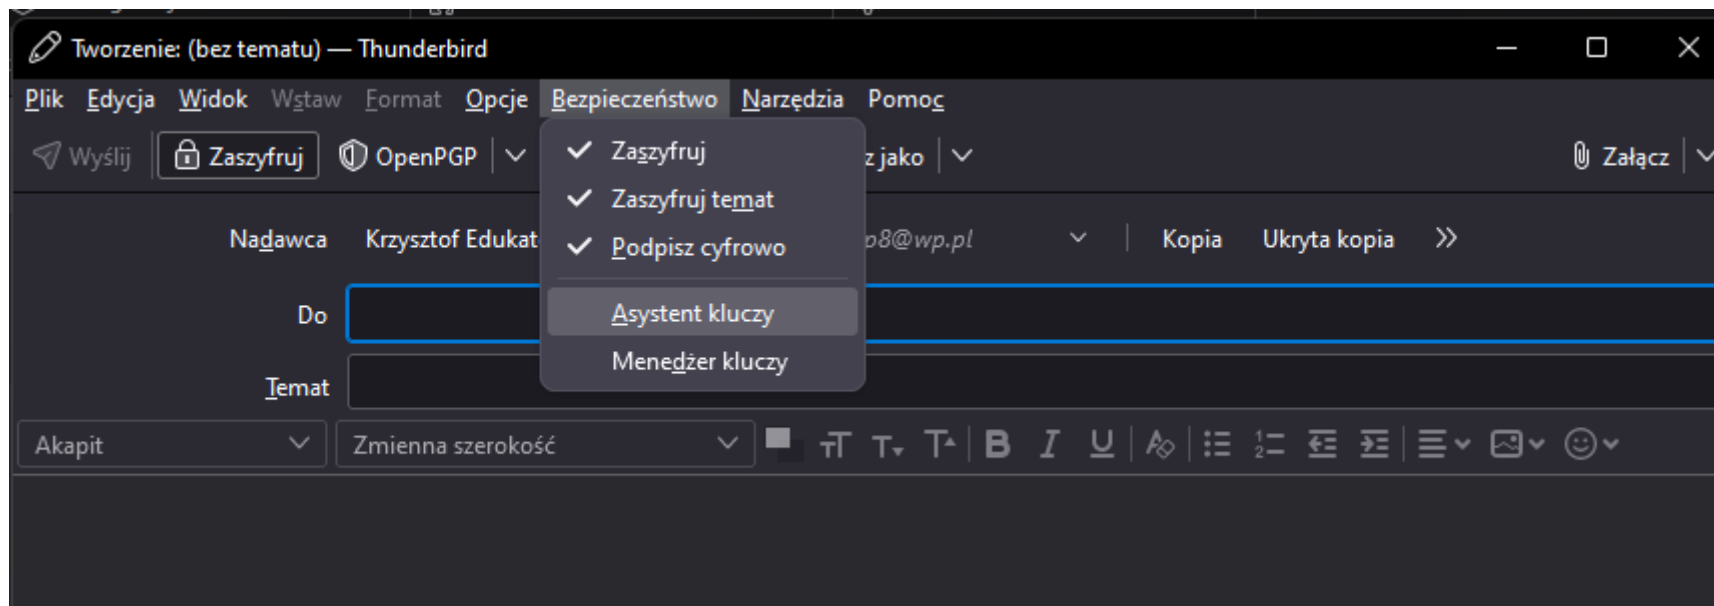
Tworzenie: (bez tematu) — Thunderbird

Plik Edycja Widok Wstaw Format Opcje Bezpieczeństwo Narzędzia Pomoc

Wyślij Zaszyfruj OpenPGP z jako Załącz

Zaszyfruj
Zaszyfruj temat
Podpisz cyfrowo
Asystent kluczy
Menedżer kluczy

Nadawca Krzysztof Edukat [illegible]o8@wp.pl Kopia Ukryta kopia

Do

Temat

Akapit Zmienna szerokość